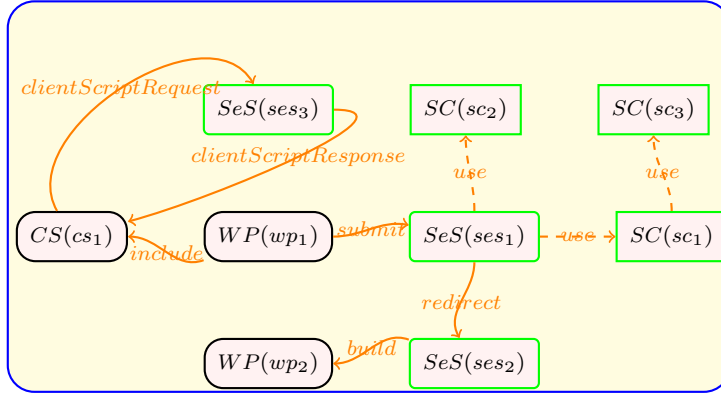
$clientScriptRequest$

$SeS(ses_3)$

$SC(sc_2)$

$SC(sc_3)$

$clientScriptResponse$

$use$

$use$

$CS(cs_1)$

$WP(wp_1)$

$submit$

$SeS(ses_1)$

$use$

$SC(sc_1)$

$include$

$redirect$

$WP(wp_2)$

$build$

$SeS(ses_2)$